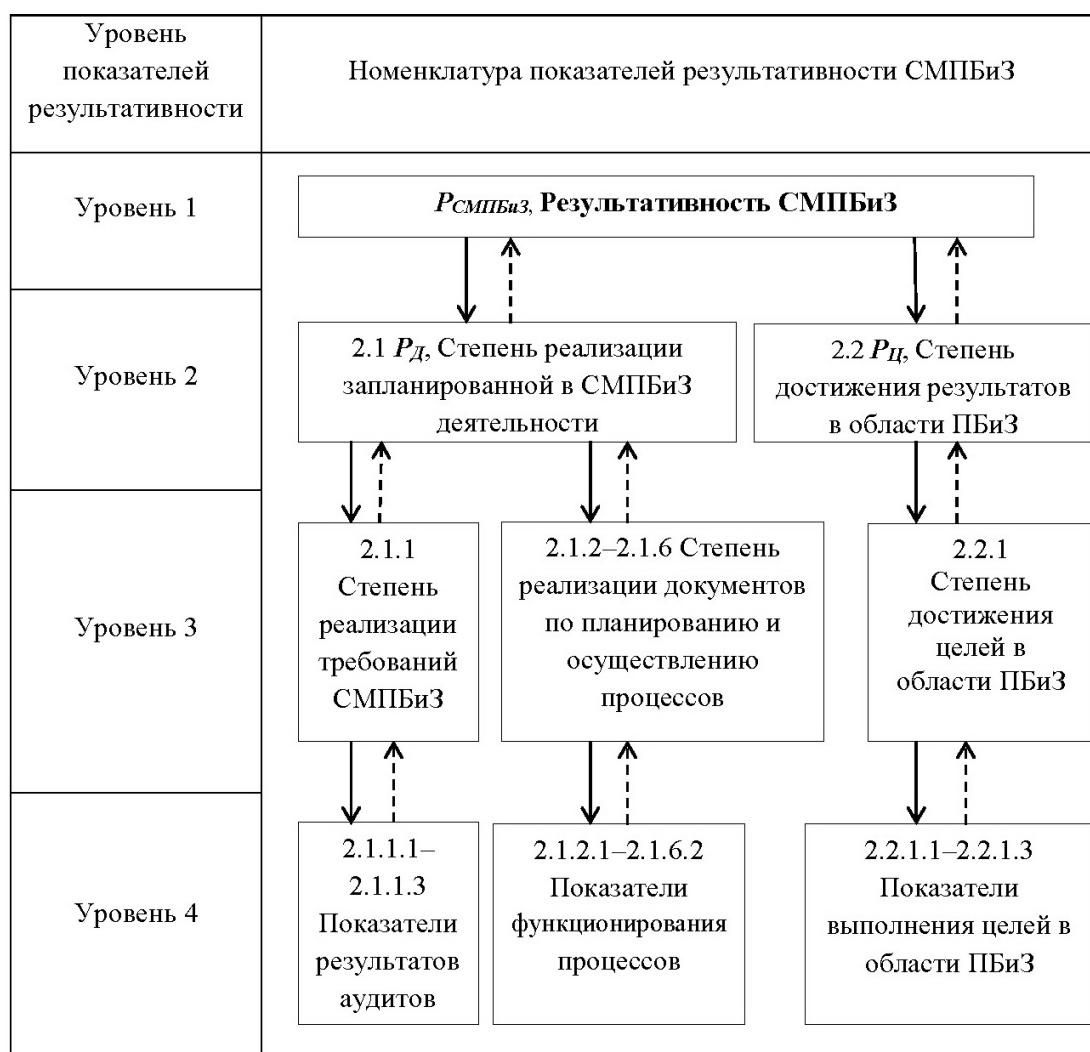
| Уровень показателей результативности | Номенклатура показателей результативности СМПБиЗ |
|---|---|
| Уровень 1 | $P_{СМПБиЗ}$, **Результативность СМПБиЗ** |
| Уровень 2 | 2.1 $P_Д$, Степень реализации запланированной в СМПБиЗ деятельности; 2.2 $P_Ц$, Степень достижения результатов в области ПБиЗ |
| Уровень 3 | 2.1.1 Степень реализации требований СМПБиЗ; 2.1.2–2.1.6 Степень реализации документов по планированию и осуществлению процессов; 2.2.1 Степень достижения целей в области ПБиЗ |
| Уровень 4 | 2.1.1.1–2.1.1.3 Показатели результатов аудитов; 2.1.2.1–2.1.6.2 Показатели функционирования процессов; 2.2.1.1–2.2.1.3 Показатели выполнения целей в области ПБиЗ |